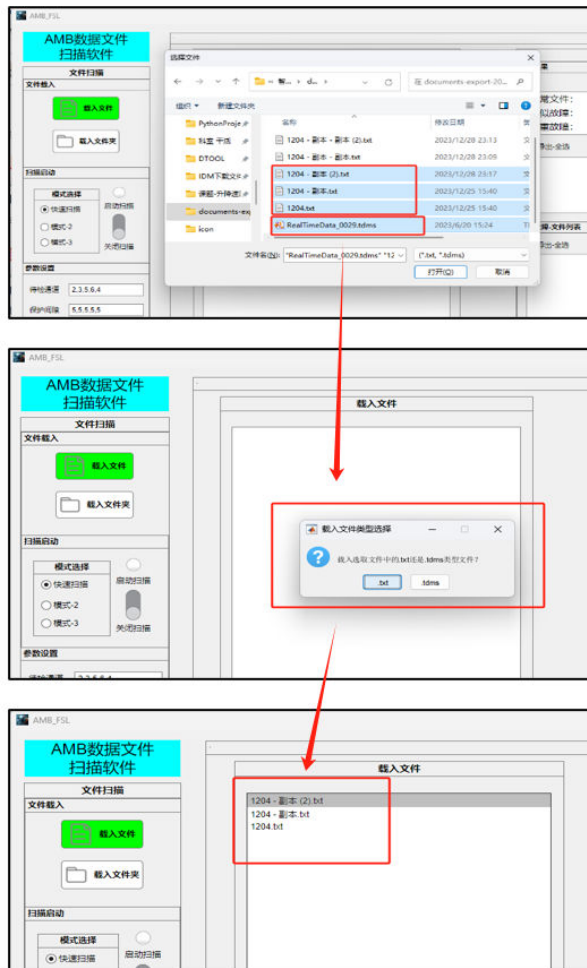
AMB_FSL

AMB数据文件扫描软件

文件扫描

文件载入

载入文件

载入文件夹

扫描启动

模式选择

快速扫描

模式-2

模式-3

启动扫描

关闭扫描

参数设置

停机速度 2,3,5,6,4

保护间隙 5,5,5,5,5

选择文件

« 数... › d... ›

在 documents-export-20...

组织 ▼ 新建文件夹

PythonProje

科宜 平临

DTOOL

IDM下载文

课题-升降速

documents-ex

icon

名称

修改日期

1204 - 副本 - 副本 (2).txt 2023/12/28 23:13

1204 - 副本 - 副本.txt 2023/12/28 23:09

1204 - 副本 (2).txt 2023/12/28 23:17

1204 - 副本.txt 2023/12/25 15:40

1204.txt 2023/12/25 15:40

RealTimeData_0029.tdms 2023/6/20 15:24

文件名(N): "RealTimeData_0029.tdms" "12

(*.txt, *.tdms)

打开(O)

取消

载文件：

似故障：

重故障：

导出-全部

障-文件列表

导出-全部

AMB_FSL

AMB数据文件扫描软件

文件扫描

文件载入

载入文件

载入文件夹

扫描启动

模式选择

快速扫描

模式-2

模式-3

启动扫描

关闭扫描

参数设置

载入文件

载入文件类型选择

载入选取文件中的.txt还是.tdms类型文件？

.txt

.tdms

AMB_FSL

AMB数据文件扫描软件

文件扫描

文件载入

载入文件

载入文件夹

扫描启动

模式选择

快速扫描

启动扫描

载入文件

1204 - 副本 (2).txt

1204 - 副本.txt

1204.txt